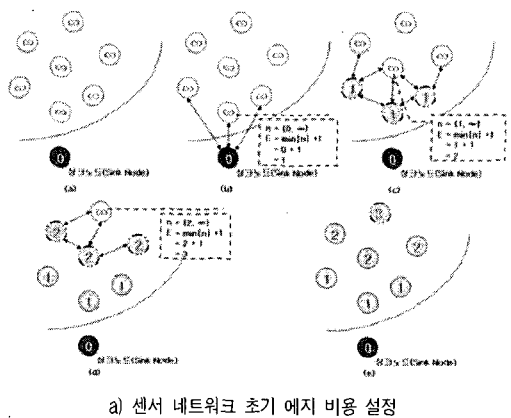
$\infty$ $\infty$ $\infty$ $\infty$ $\infty$ $\infty$ $\infty$

0
싱크노드(Sink Node)
(a)

$\infty$ $\infty$ $\infty$ $\infty$ $\infty$ $\infty$ $\infty$

n = {0, ∞}
E = min{n} +1
= 0 + 1
= 1

0
싱크노드(Sink Node)
(b)

$\infty$ $\infty$ $\infty$ $\infty$ 1 1 1

n = {1, ∞}
E = min{n} +1
= 1 + 1
= 2

0
싱크노드(Sink Node)
(c)

$\infty$ 2 2 2 1 1 1

n = {2, ∞}
E = min{n} +1
= 2 + 1
= 3

0
싱크노드(Sink Node)
(d)

3 2 2 2 1 1 1

0
싱크노드(Sink Node)
(e)

a) 센서 네트워크 초기 에지 비용 설정